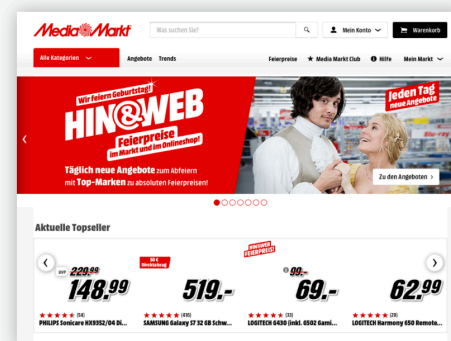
Media Markt

Was suchen Sie?

Mein Konto

Warenkorb

Alle Kategorien

Angebote

Trends

Feierpreise

Media Markt Club

Hilfe

Mein Markt

Wir feiern Geburtstag!

HIN&WEB

Feierpreise im Markt und im Onlineshop!

Täglich neue Angebote zum Abfeiern mit Top-Marken zu absoluten Feierpreisen!

Jeden Tag neue Angebote

Zu den Angeboten

Aktuelle Topseller

UVP 229,99

148.99

50 € Wertgutschrift

519.-

Hinweis Feierpreis!

99,-

69.-

62.99

(58)

PHILIPS Sonicare HX9352/04 Di...

(435)

SAMSUNG Galaxy S7 32 GB Schw...

(33)

LOGITECH G430 (inkl. G502 Gami...

(29)

LOGITECH Harmony 650 Remote...